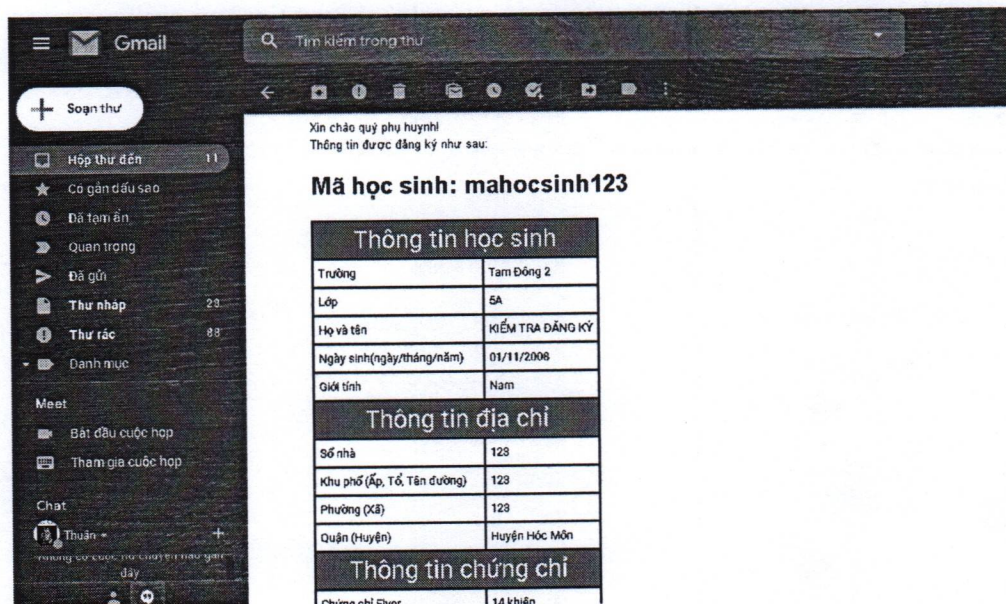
Gmail

Tìm kiếm trong thư

Soạn thư

Hộp thư đến 11
Có gắn dấu sao
Đã tạm ẩn
Quan trọng
Đã gửi
Thư nháp 23
Thư rác 88
Danh mục

Meet
Bắt đầu cuộc họp
Tham gia cuộc họp

Chat
Thuận
Không có cuộc trò chuyện nào gần đây

Xin chào quý phụ huynh!
Thông tin được đăng ký như sau:

Mã học sinh: mahocsinh123

| Thông tin học sinh | |
|---|---|
| Trường | Tam Đông 2 |
| Lớp | 5A |
| Họ và tên | KIỂM TRA ĐĂNG KÝ |
| Ngày sinh(ngày/tháng/năm) | 01/11/2008 |
| Giới tính | Nam |
| Thông tin địa chỉ | |
| Số nhà | 123 |
| Khu phố (Ấp, Tổ, Tên đường) | 123 |
| Phường (Xã) | 123 |
| Quận (Huyện) | Huyện Hóc Môn |
| Thông tin chứng chỉ | |
| Chứng chỉ Flyer | 14 khiên |